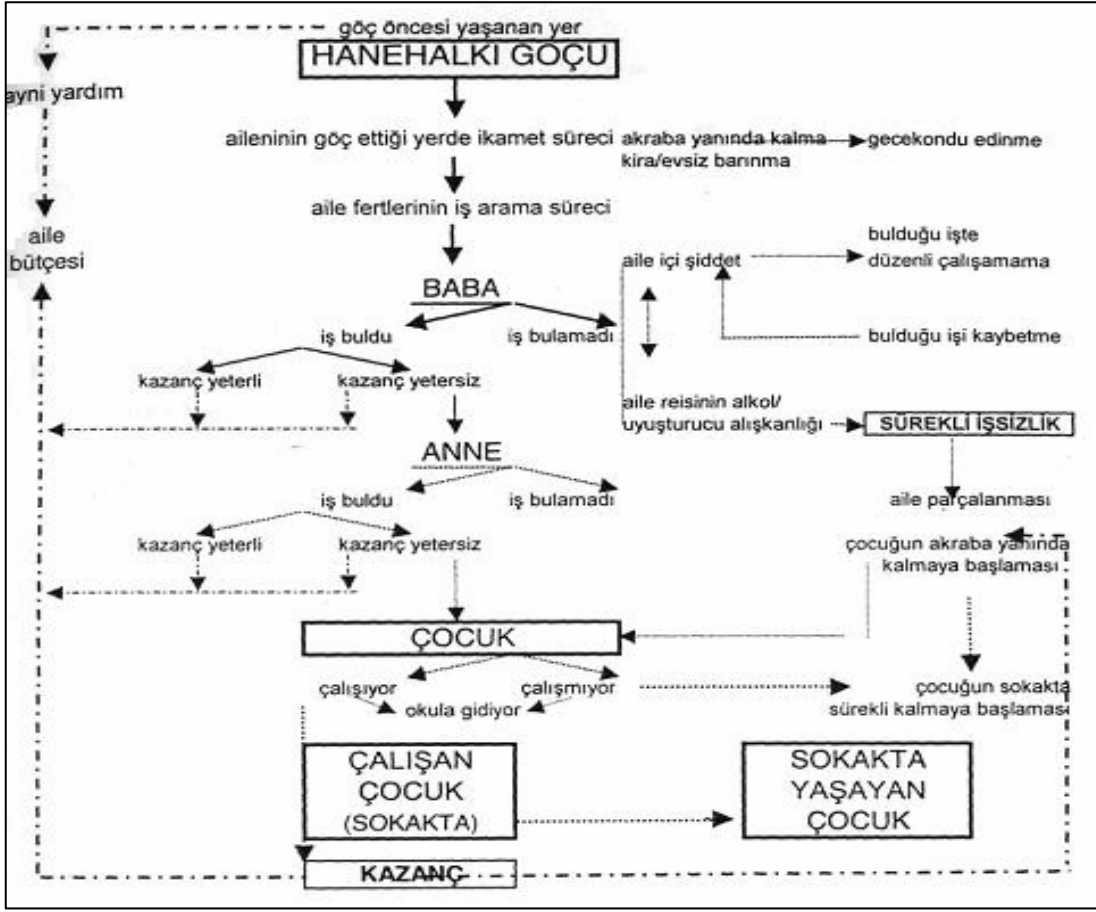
göç öncesi yaşanan yer

HANEHALKI GÖÇÜ

ayni yardım

aileninin göç ettiği yerde ikamet süreci

akraba yanında kalma

kira/evsiz barınma

gecekondu edinme

aile fertlerinin iş arama süreci

aile bütçesi

aile içi şiddet

bulduğu işte düzenli çalışamama

BABA

iş buldu

iş bulamadı

bulduğu işi kaybetme

kazanç yeterli

kazanç yetersiz

aile reisinin alkol/ uyuşturucu alışkanlığı

SÜREKLİ İŞSİZLİK

ANNE

iş buldu

iş bulamadı

aile parçalanması

kazanç yeterli

kazanç yetersiz

çocuğun akraba yanında kalmaya başlaması

ÇOCUK

çalışıyor

çalışmıyor

okula gidiyor

çocuğun sokakta sürekli kalmaya başlaması

ÇALIŞAN ÇOCUK (SOKAKTA)

SOKAKTA YAŞAYAN ÇOCUK

KAZANÇ